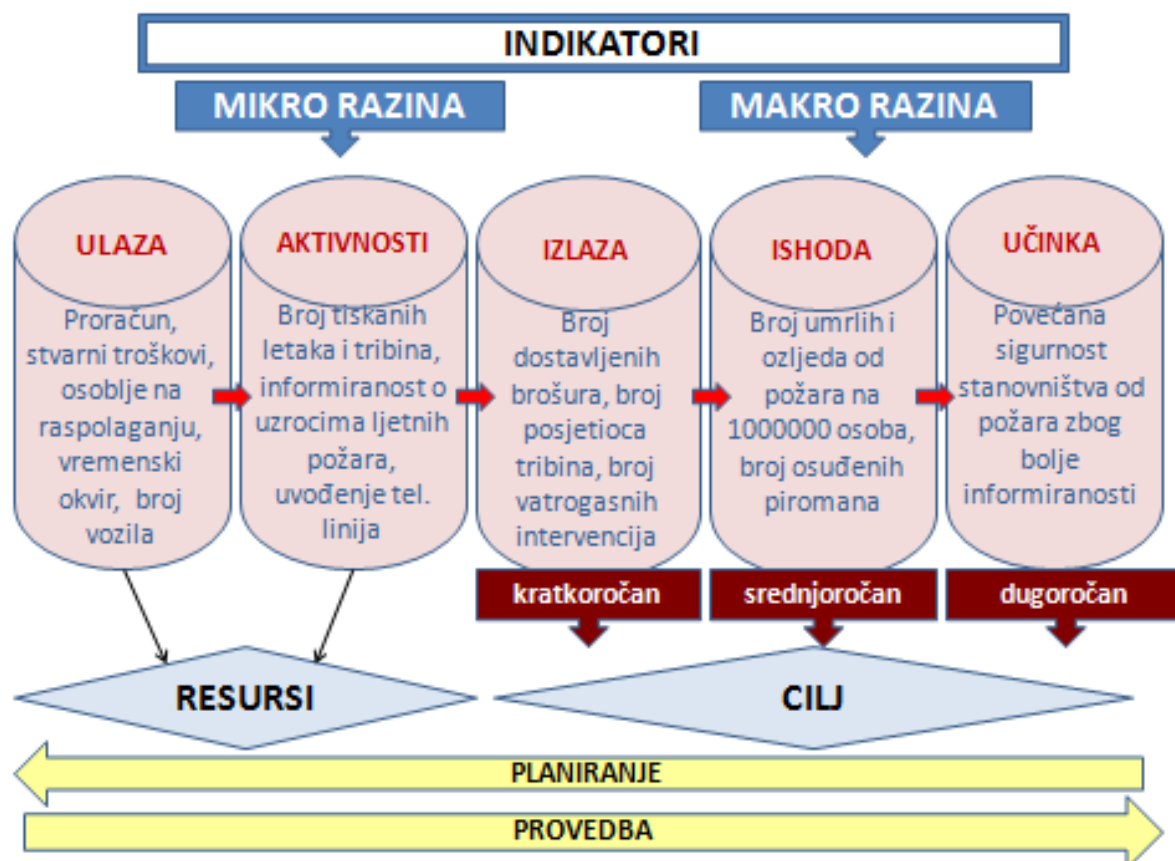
INDIKATORI

MIKRO RAZINA

MAKRO RAZINA

ULAZA

Proračun, stvarni troškovi, osoblje na raspolaganju, vremenski okvir, broj vozila

AKTIVNOSTI

Broj tiskanih letaka i tribina, informiranost o uzrocima ljetnih požara, uvođenje tel. linija

IZLAZA

Broj dostavljenih brošura, broj posjetioca tribina, broj vatrogasnih intervencija

ISHODA

Broj umrlih i ozljeda od požara na 1000000 osoba, broj osuđenih piromana

UČINKA

Povećana sigurnost stanovništva od požara zbog bolje informiranosti

kratkoročan

srednjoročan

dugoročan

RESURSI

CILJ

PLANIRANJE

PROVEDBA